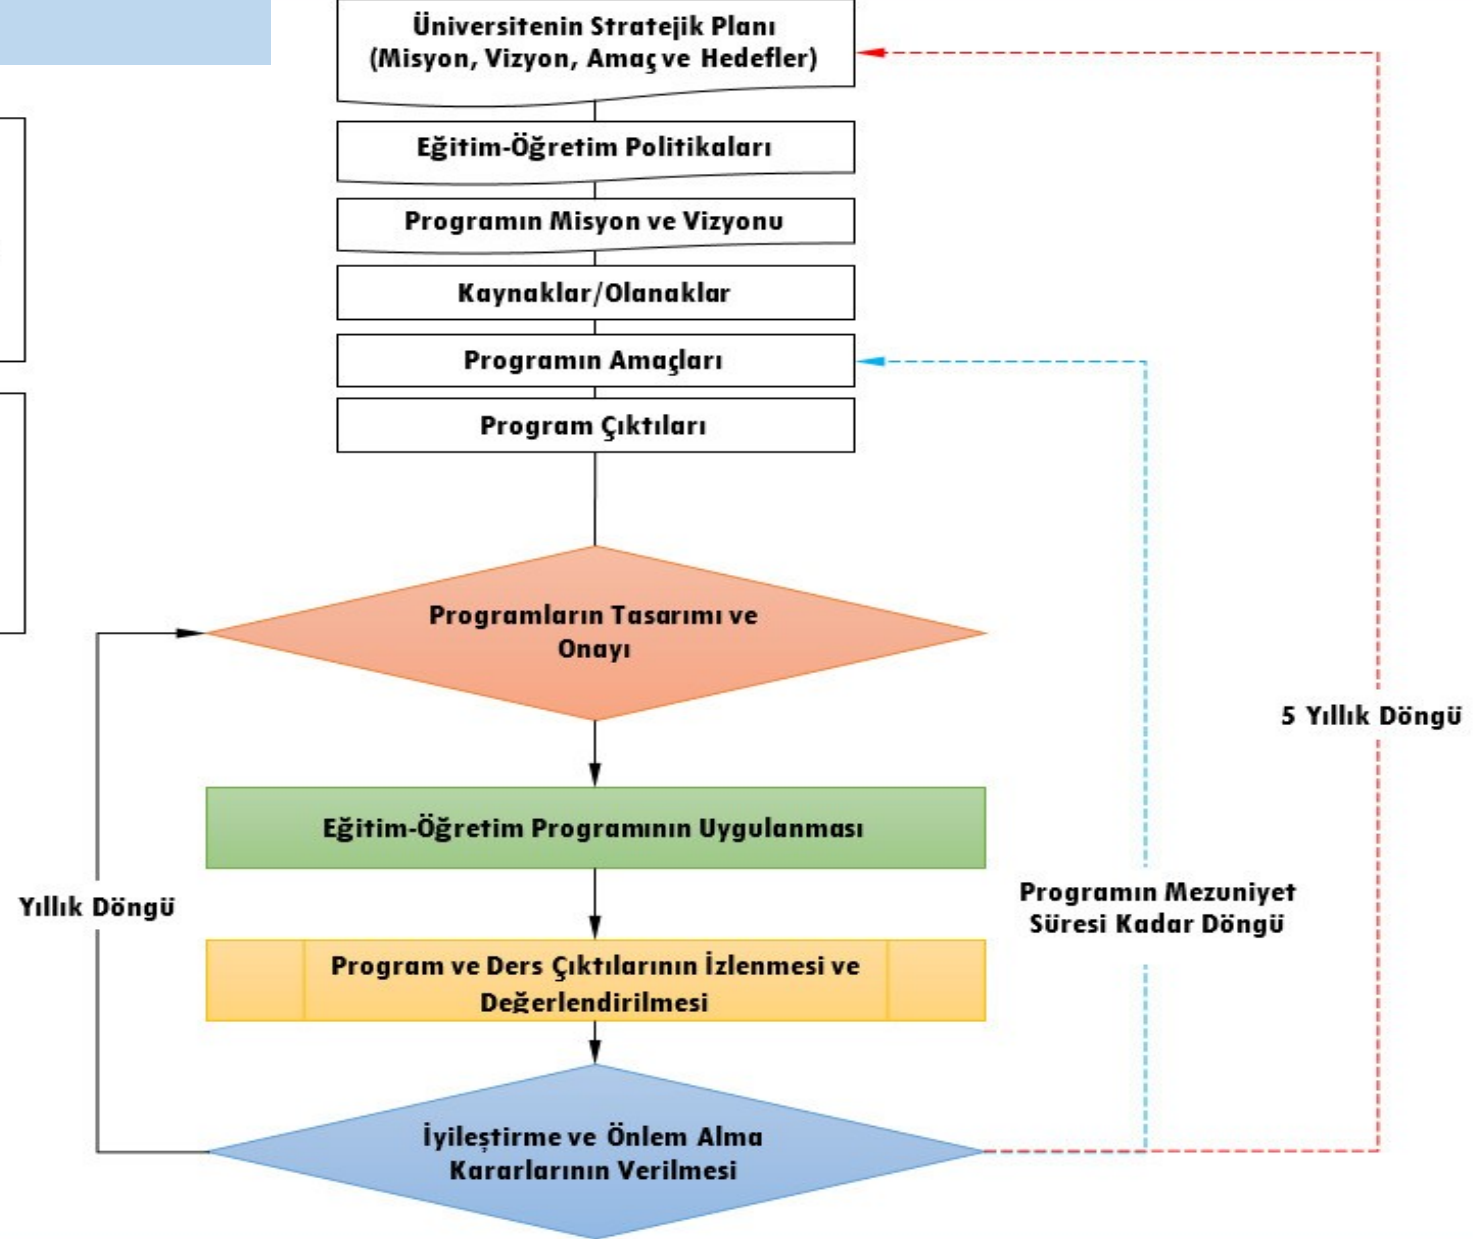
Üniversitenin Stratejik Planı (Misyon, Vizyon, Amaç ve Hedefler)

Eğitim-Öğretim Politikaları

Programın Misyon ve Vizyonu

Kaynaklar/Olanaklar

Programın Amaçları

Program Çıktıları

Programların Tasarımı ve Onayı

Eğitim-Öğretim Programının Uygulanması

Program ve Ders Çıktılarının İzlenmesi ve Değerlendirilmesi

İyileştirme ve Önlem Alma Kararlarının Verilmesi

Yıllık Döngü

Programın Mezuniyet Süresi Kadar Döngü

5 Yıllık Döngü